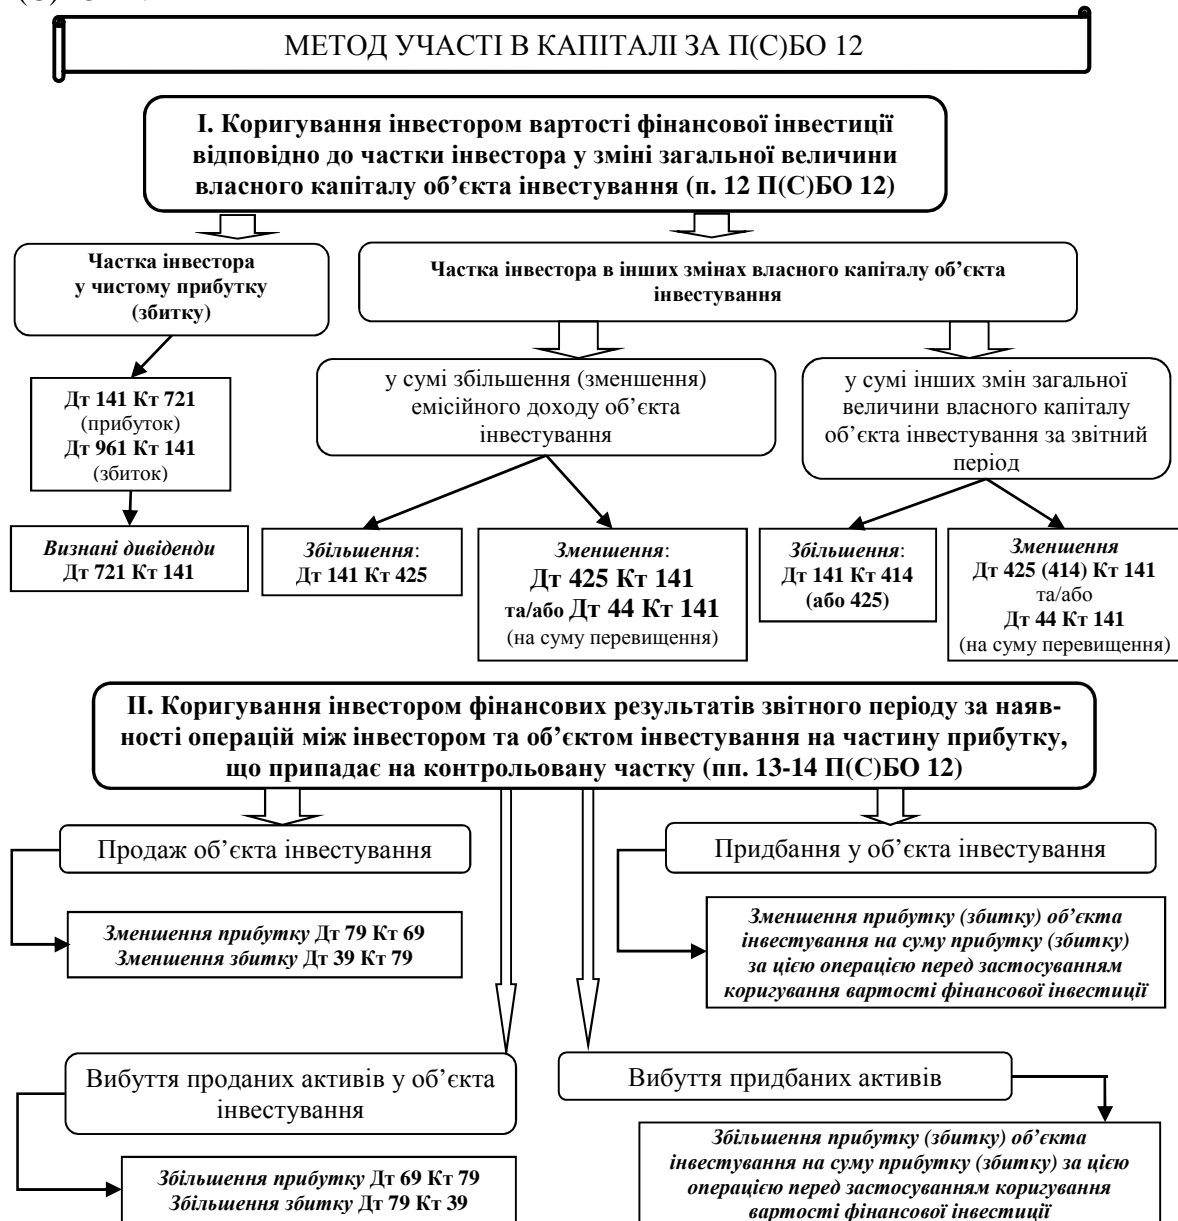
МЕТОД УЧАСТІ В КАПІТАЛІ ЗА П(С)БО 12

І. Коригування інвестором вартості фінансової інвестиції відповідно до частки інвестора у зміні загальної величини власного капіталу об’єкта інвестування (п. 12 П(С)БО 12)

Частка інвестора у чистому прибутку (збитку)

Дт 141 Кт 721 (прибуток)
Дт 961 Кт 141 (збиток)

Визнані дивіденди Дт 721 Кт 141

Частка інвестора в інших змінах власного капіталу об’єкта інвестування

у сумі збільшення (зменшення) емісійного доходу об’єкта інвестування

Збільшення: Дт 141 Кт 425

Зменшення: Дт 425 Кт 141 та/або Дт 44 Кт 141 (на суму перевищення)

у сумі інших змін загальної величини власного капіталу об’єкта інвестування за звітний період

Збільшення: Дт 141 Кт 414 (або 425)

Зменшення Дт 425 (414) Кт 141 та/або Дт 44 Кт 141 (на суму перевищення)

ІІ. Коригування інвестором фінансових результатів звітного періоду за наявності операцій між інвестором та об’єктом інвестування на частину прибутку, що припадає на контрольовану частку (пп. 13-14 П(С)БО 12)

Продаж об’єкта інвестування

Зменшення прибутку Дт 79 Кт 69
Зменшення збитку Дт 39 Кт 79

Придбання у об’єкта інвестування

Зменшення прибутку (збитку) об’єкта інвестування на суму прибутку (збитку) за цією операцією перед застосуванням коригування вартості фінансової інвестиції

Вибуття проданих активів у об’єкта інвестування

Збільшення прибутку Дт 69 Кт 79
Збільшення збитку Дт 79 Кт 39

Вибуття придбаних активів

Збільшення прибутку (збитку) об’єкта інвестування на суму прибутку (збитку) за цією операцією перед застосуванням коригування вартості фінансової інвестиції